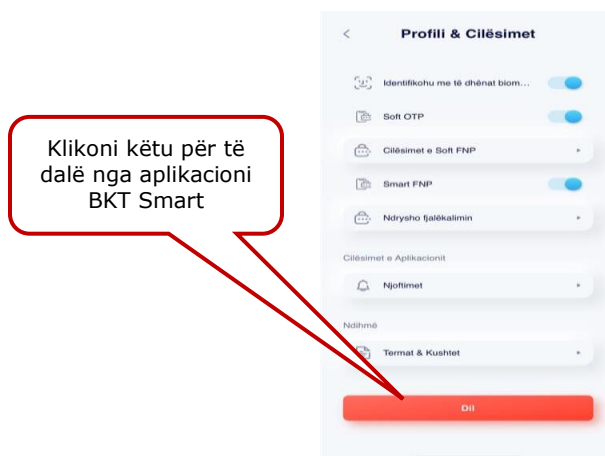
<

Profili & Cilësimet

Identifikohu me të dhënat biom...

Soft OTP

Cilësimet e Soft FNP

Smart FNP

Ndrysho fjalëkalimin

Cilësimet e Aplikacionit

Njoftimet

Ndihmë

Termat & Kushtet

Dil

Klikoni këtu për të dalë nga aplikacioni BKT Smart